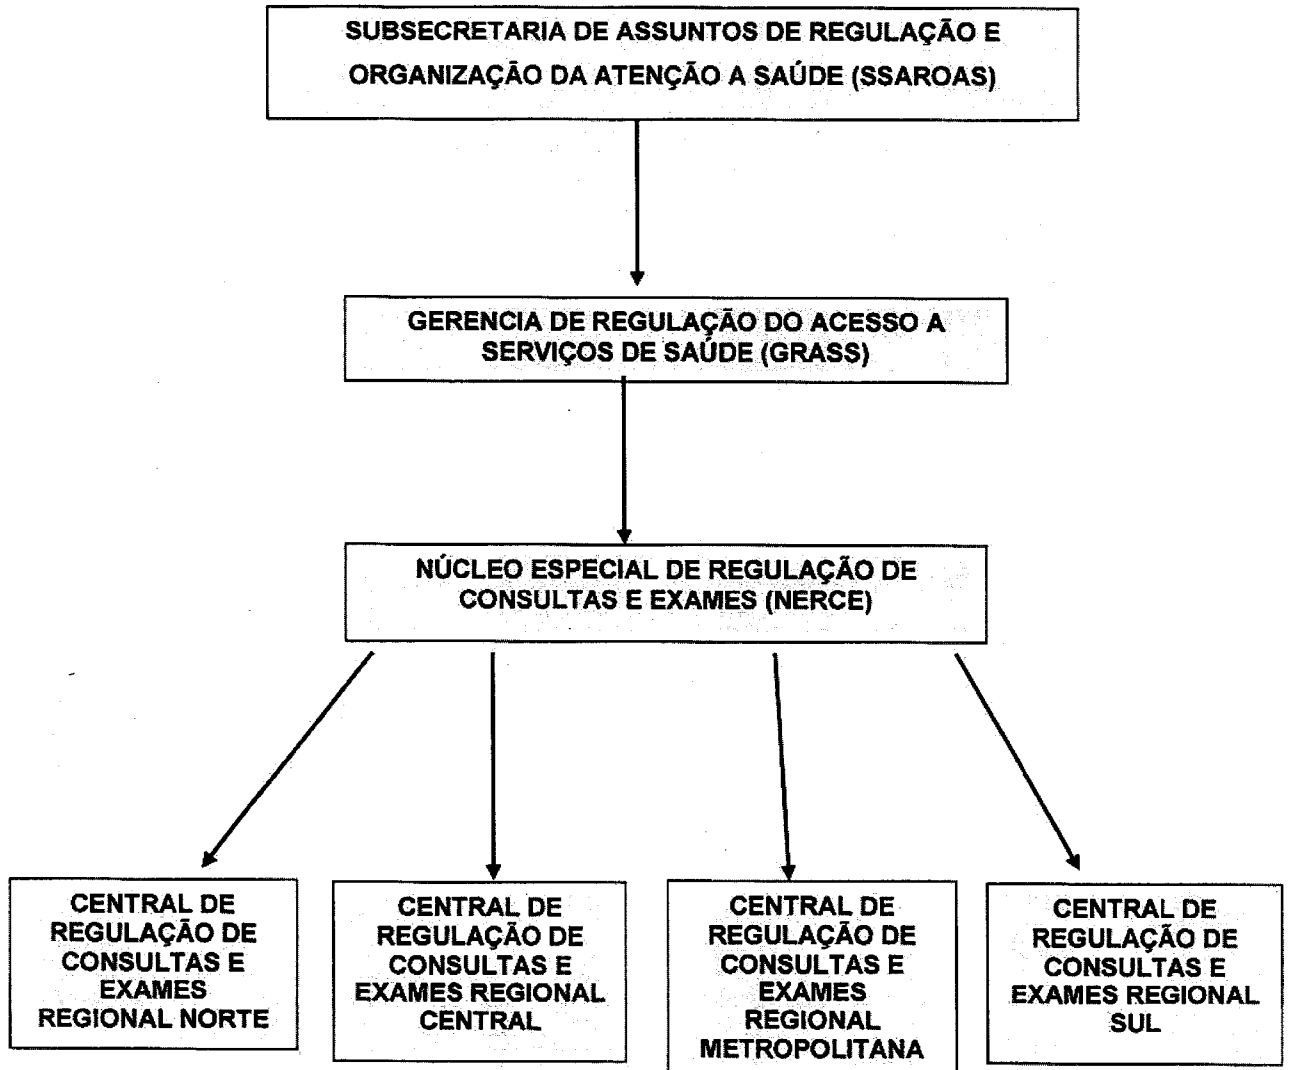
SUBSECRETARIA DE ASSUNTOS DE REGULAÇÃO E ORGANIZAÇÃO DA ATENÇÃO A SAÚDE (SSAROAS)

GERENCIA DE REGULAÇÃO DO ACESSO A SERVIÇOS DE SAÚDE (GRASS)

NÚCLEO ESPECIAL DE REGULAÇÃO DE CONSULTAS E EXAMES (NERCE)

CENTRAL DE REGULAÇÃO DE CONSULTAS E EXAMES REGIONAL NORTE

CENTRAL DE REGULAÇÃO DE CONSULTAS E EXAMES REGIONAL CENTRAL

CENTRAL DE REGULAÇÃO DE CONSULTAS E EXAMES REGIONAL METROPOLITANA

CENTRAL DE REGULAÇÃO DE CONSULTAS E EXAMES REGIONAL SUL